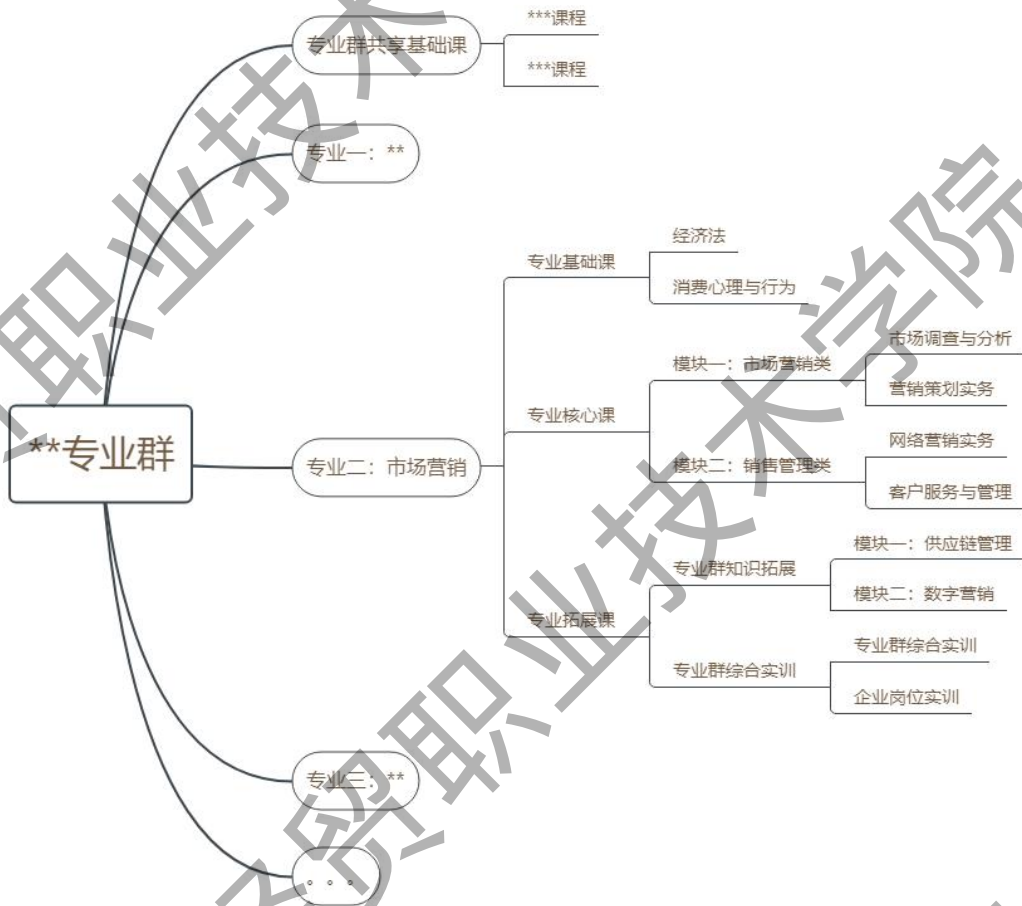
**专业群

专业群共享基础课
***课程
***课程

专业一：**

专业二：市场营销
专业基础课
经济法
消费心理与行为
专业核心课
模块一：市场营销类
市场调查与分析
营销策划实务
模块二：销售管理类
网络营销实务
客户服务与管理
专业拓展课
专业群知识拓展
模块一：供应链管理
模块二：数字营销
专业群综合实训
专业群综合实训
企业岗位实训

专业三：**

。。。

职业技术学院
贸职业技术